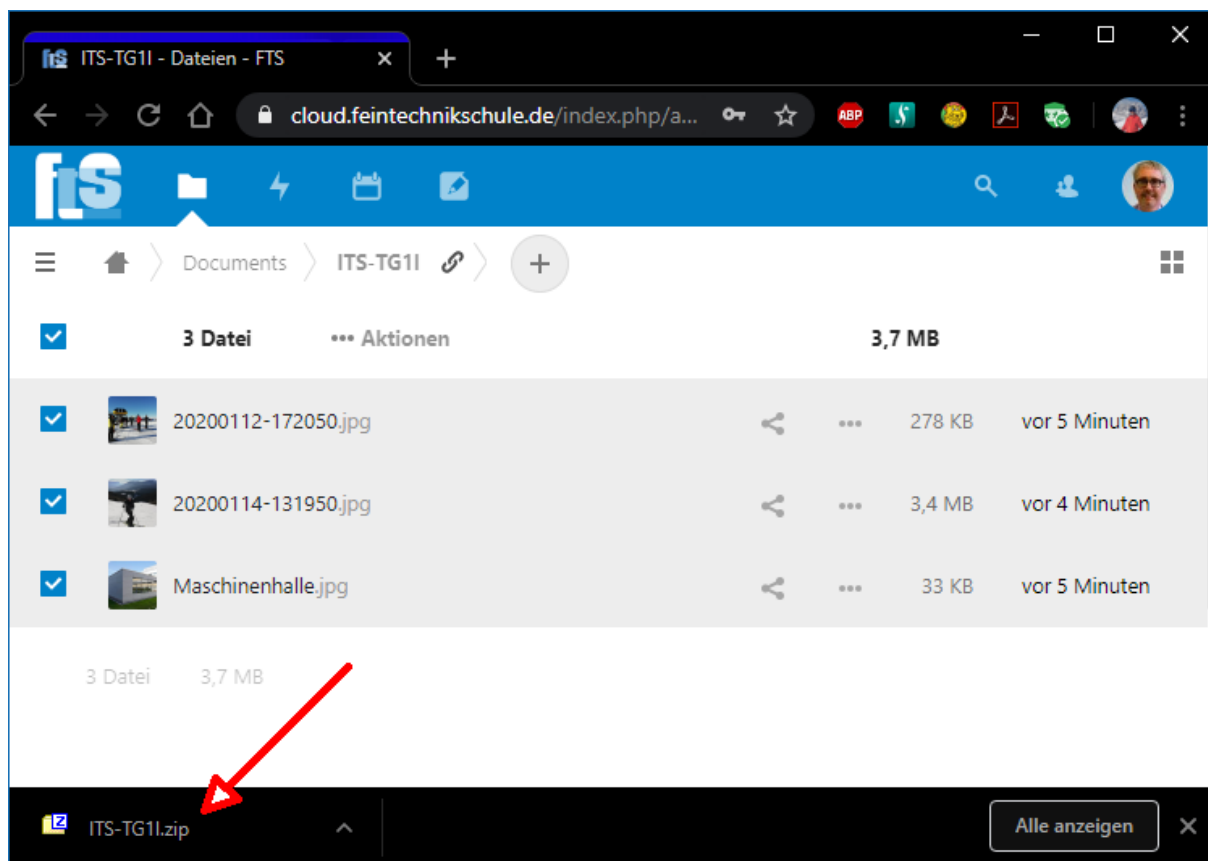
ITS-TG1I - Dateien - FTS

cloud.feintechnikschule.de/index.php/a...

ABP

fts

Documents ITS-TG1I

3 Datei ••• Aktionen 3,7 MB

| | | | |
|---|---|---|---|
| 20200112-172050.jpg | ••• | 278 KB | vor 5 Minuten |
| 20200114-131950.jpg | ••• | 3,4 MB | vor 4 Minuten |
| Maschinenhalle.jpg | ••• | 33 KB | vor 5 Minuten |

3 Datei 3,7 MB

ITS-TG1I.zip

Alle anzeigen